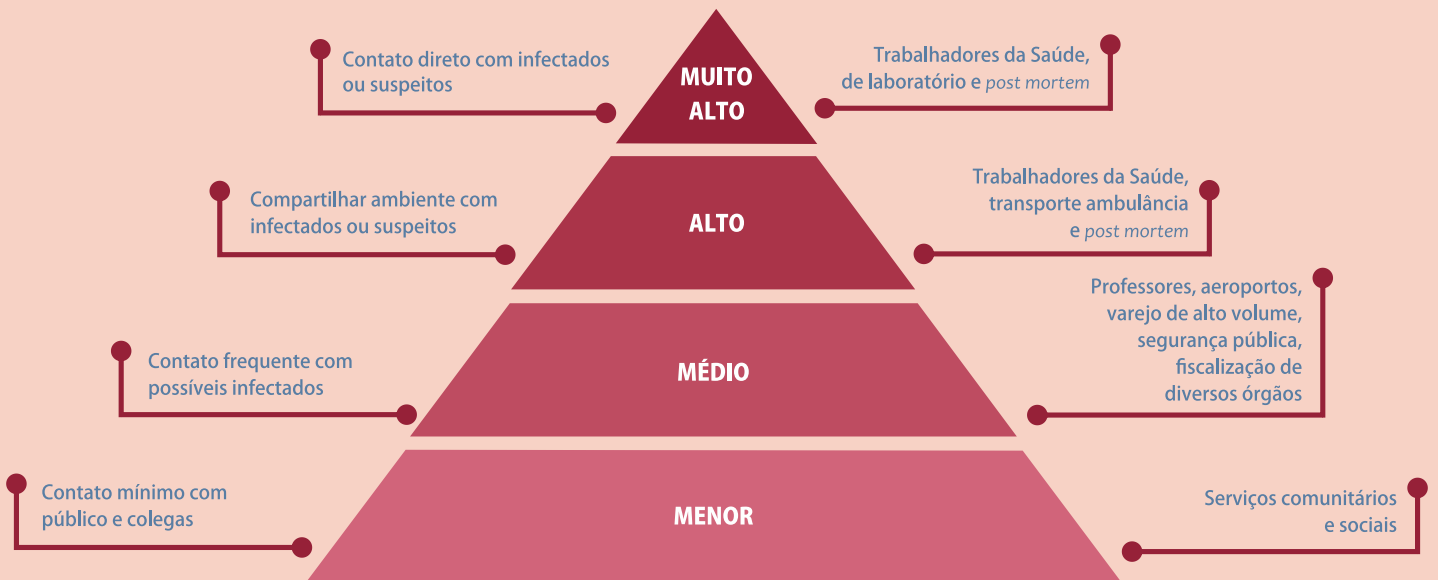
Contato direto com infectados ou suspeitos

MUITO ALTO

Trabalhadores da Saúde, de laboratório e post mortem

Compartilhar ambiente com infectados ou suspeitos

ALTO

Trabalhadores da Saúde, transporte ambulância e post mortem

Contato frequente com possíveis infectados

MÉDIO

Professores, aeroportos, varejo de alto volume, segurança pública, fiscalização de diversos órgãos

Contato mínimo com público e colegas

MENOR

Serviços comunitários e sociais